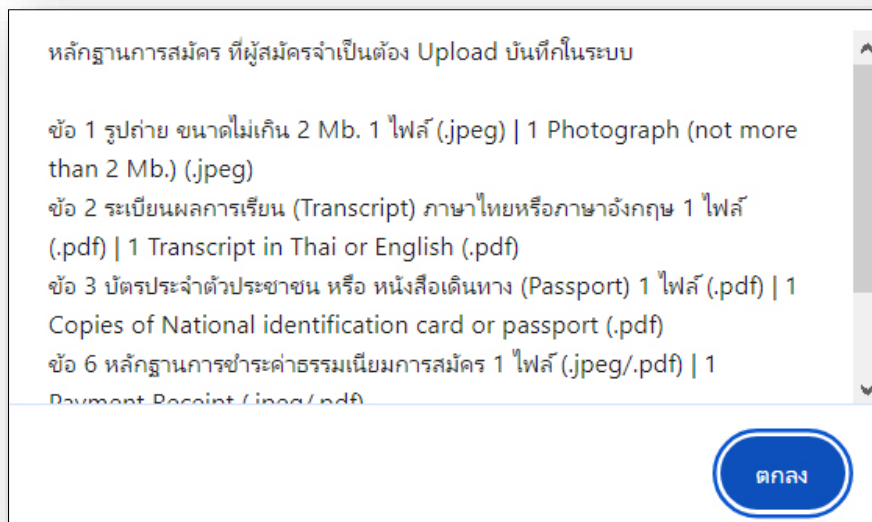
หลักฐานการสมัคร ที่ผู้สมัครจำเป็นต้อง Upload บันทึกในระบบ

ข้อ 1 รูปถ่าย ขนาดไม่เกิน 2 Mb. 1 ไฟล์ (.jpeg) | 1 Photograph (not more than 2 Mb.) (.jpeg)
ข้อ 2 ระเบียนผลการเรียน (Transcript) ภาษาไทยหรือภาษาอังกฤษ 1 ไฟล์ (.pdf) | 1 Transcript in Thai or English (.pdf)
ข้อ 3 บัตรประจำตัวประชาชน หรือ หนังสือเดินทาง (Passport) 1 ไฟล์ (.pdf) | 1 Copies of National identification card or passport (.pdf)
ข้อ 6 หลักฐานการชำระค่าธรรมเนียมการสมัคร 1 ไฟล์ (.jpeg/.pdf) | 1 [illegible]

ตกลง